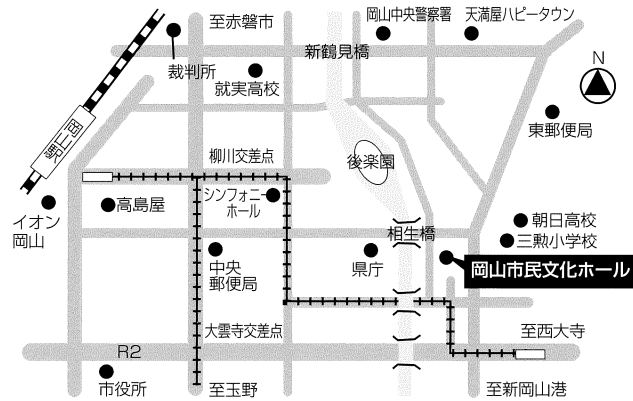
至赤磐市
岡山中央警察署
天満屋ハピータウン
新鶴見橋
裁判所
N
就実高校
東郵便局
JR岡山駅
柳川交差点
後楽園
シンフォニーホール
高島屋
朝日高校
イオン岡山
相生橋
三勲小学校
中央郵便局
県庁
岡山市民文化ホール
大雲寺交差点
至西大寺
R2
市役所
至玉野
至新岡山港